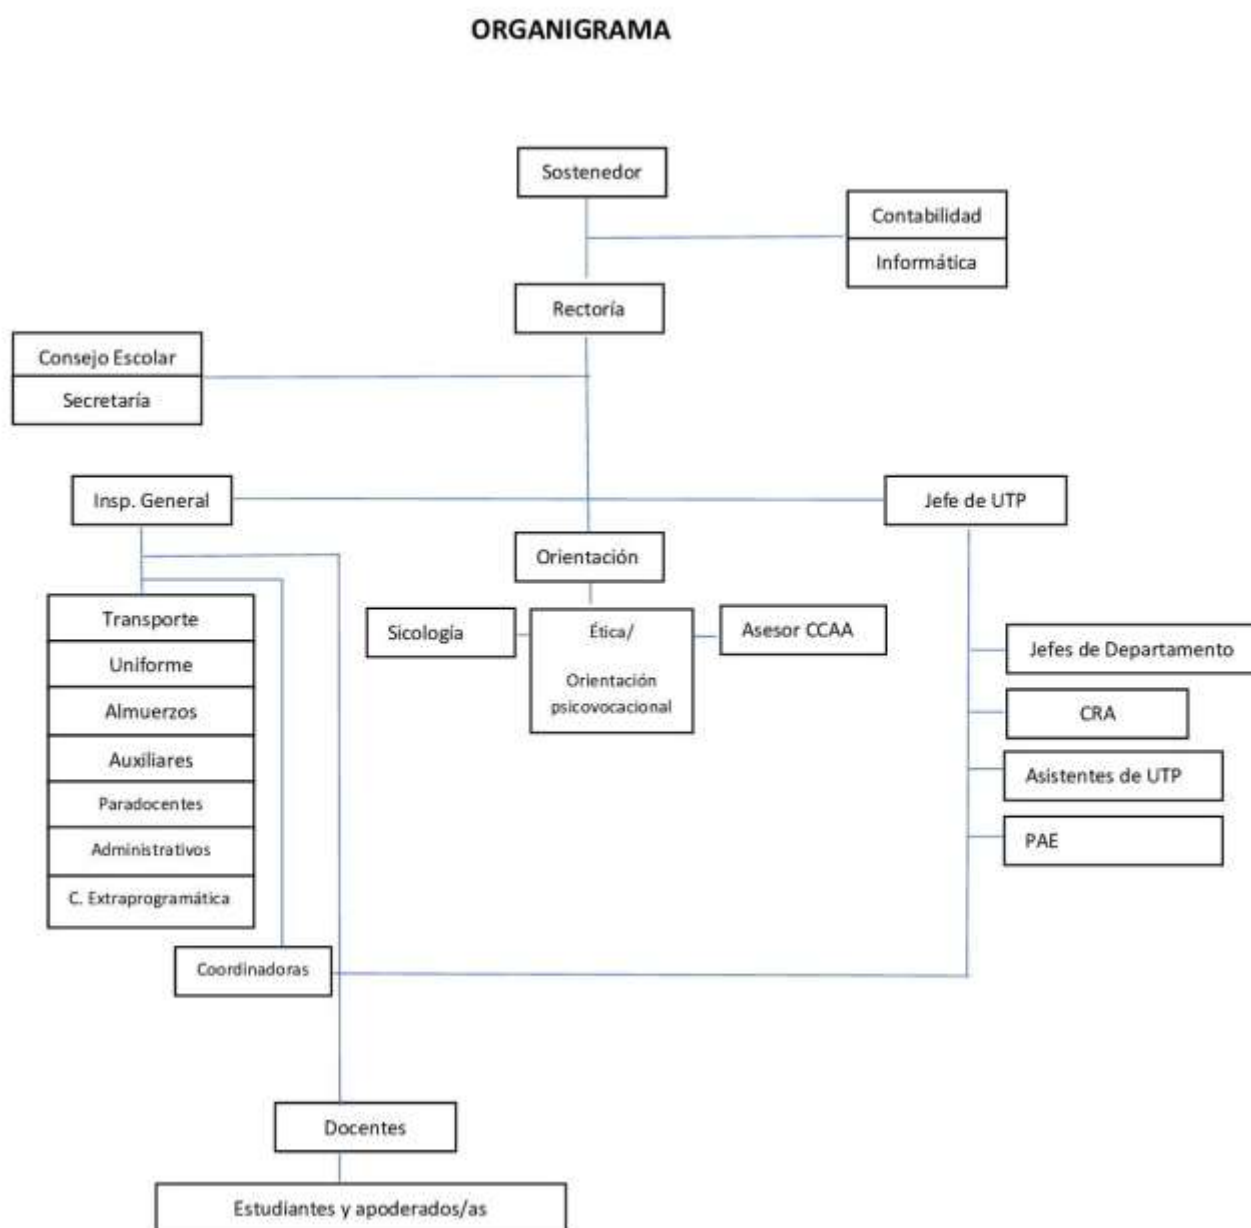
ORGANIGRAMA

Sostenedor

Contabilidad

Informática

Rectoría

Consejo Escolar

Secretaría

Insp. General

Jefe de UTP

Orientación

Sicología

Ética/

Orientación psicovocacional

Asesor CCAA

Transporte

Uniforme

Almuerzos

Auxiliares

Paradocentes

Administrativos

C. Extraprogramática

Jefes de Departamento

CRA

Asistentes de UTP

PAE

Coordinadoras

Docentes

Estudiantes y apoderados/as